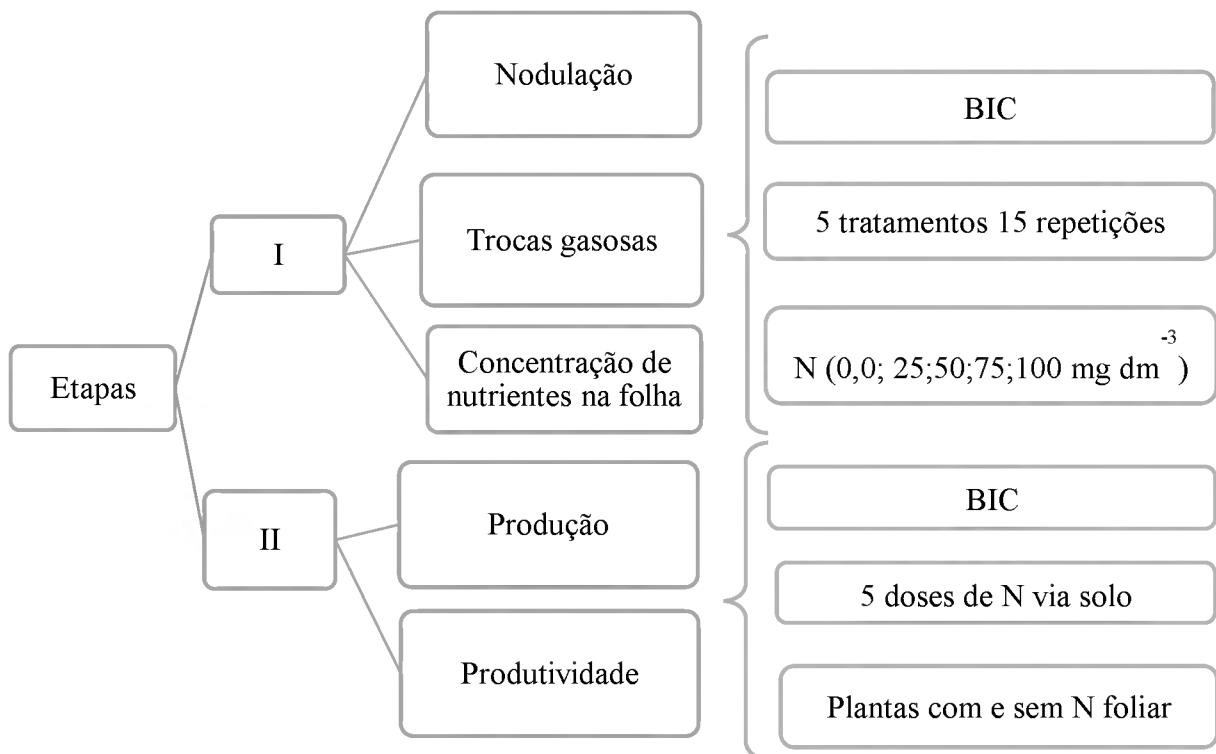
Etapas

I

Nodulação

Trocas gasosas

Concentração de nutrientes na folha

BIC

5 tratamentos 15 repetições

N (0,0; 25;50;75;100 mg dm$^{-3}$)

II

Produção

Produtividade

BIC

5 doses de N via solo

Plantas com e sem N foliar